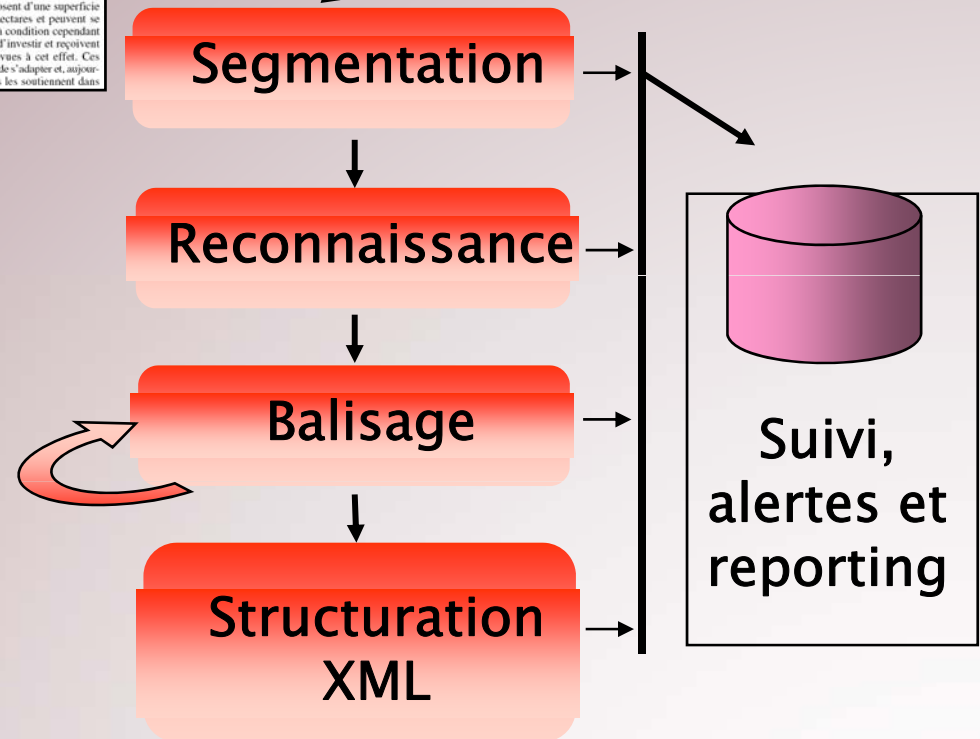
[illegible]osent d'une superficie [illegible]ectares et peuvent se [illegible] condition cependant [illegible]'investir et reçoivent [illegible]vues à cet effet. Ces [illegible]de s'adapter et, aujour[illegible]s les soutiennent dans

Segmentation

Reconnaissance

Balisage

Structuration XML

Suivi, alertes et reporting